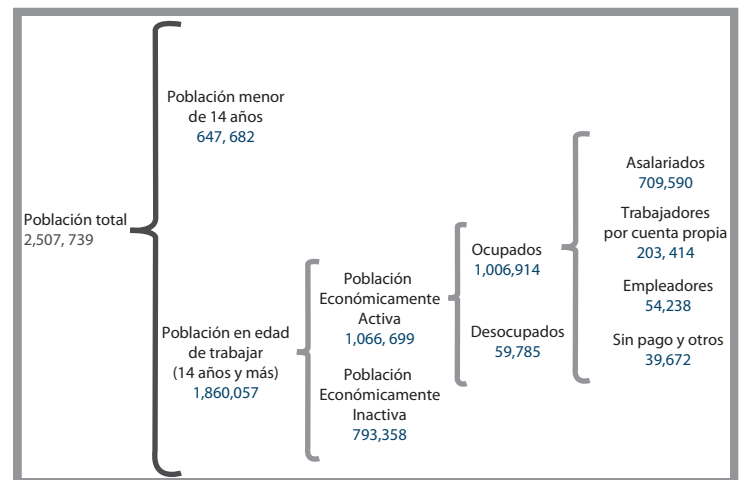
Población total
2,507, 739

Población menor de 14 años
647, 682

Población en edad de trabajar (14 años y más)
1,860,057

Población Económicamente Activa
1,066, 699

Población Económicamente Inactiva
793,358

Ocupados
1,006,914

Desocupados
59,785

Asalariados
709,590

Trabajadores por cuenta propia
203, 414

Empleadores
54,238

Sin pago y otros
39,672